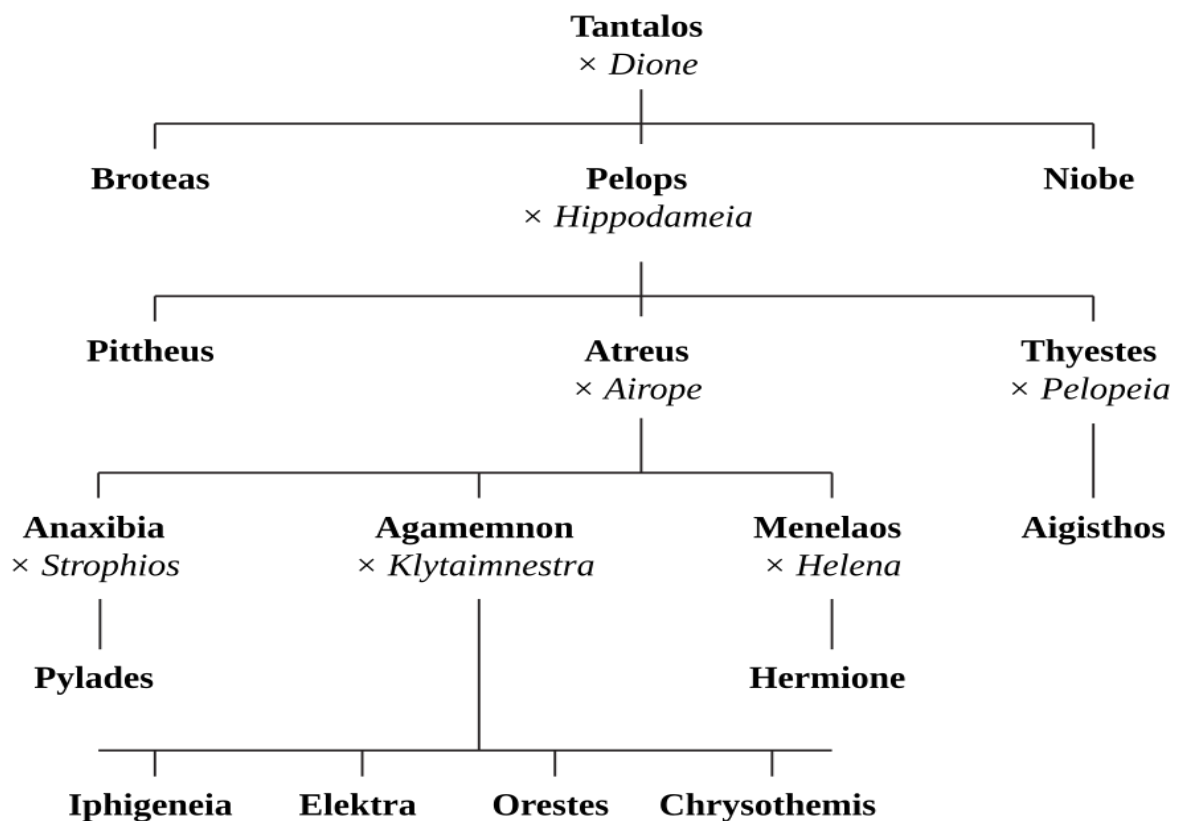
**Tantalos**
× *Dione*

**Broteas** **Pelops** **Niobe**
× *Hippodameia*

**Pittheus** **Atreus** **Thyestes**
× *Airope* × *Pelopeia*

**Anaxibia** **Agamemnon** **Menelaos** **Aigisthos**
× *Strophios* × *Klytaimnestra* × *Helena*

**Pylades** **Hermione**

**Iphigeneia** **Elektra** **Orestes** **Chrysothemis**